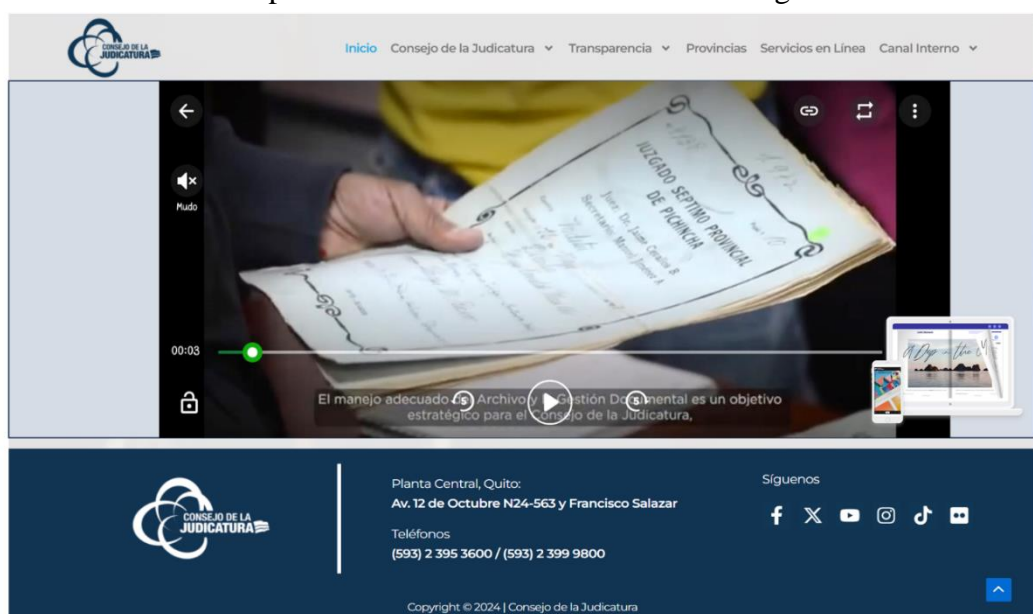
CONSEJO DE LA JUDICATURA

Inicio Consejo de la Judicatura Transparencia Provincias Servicios en Línea Canal Interno

Mudo

JUZGADO SEPTIMO PROVINCIAL DE PICHINCHA

00:03

El manejo adecuado de Archivo y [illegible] Gestión Documental es un objetivo estratégico para el Consejo de la Judicatura,

CONSEJO DE LA JUDICATURA

Planta Central, Quito:
Av. 12 de Octubre N24-563 y Francisco Salazar

Teléfonos
(593) 2 395 3600 / (593) 2 399 9800

Síguenos

Copyright © 2024 | Consejo de la Judicatura